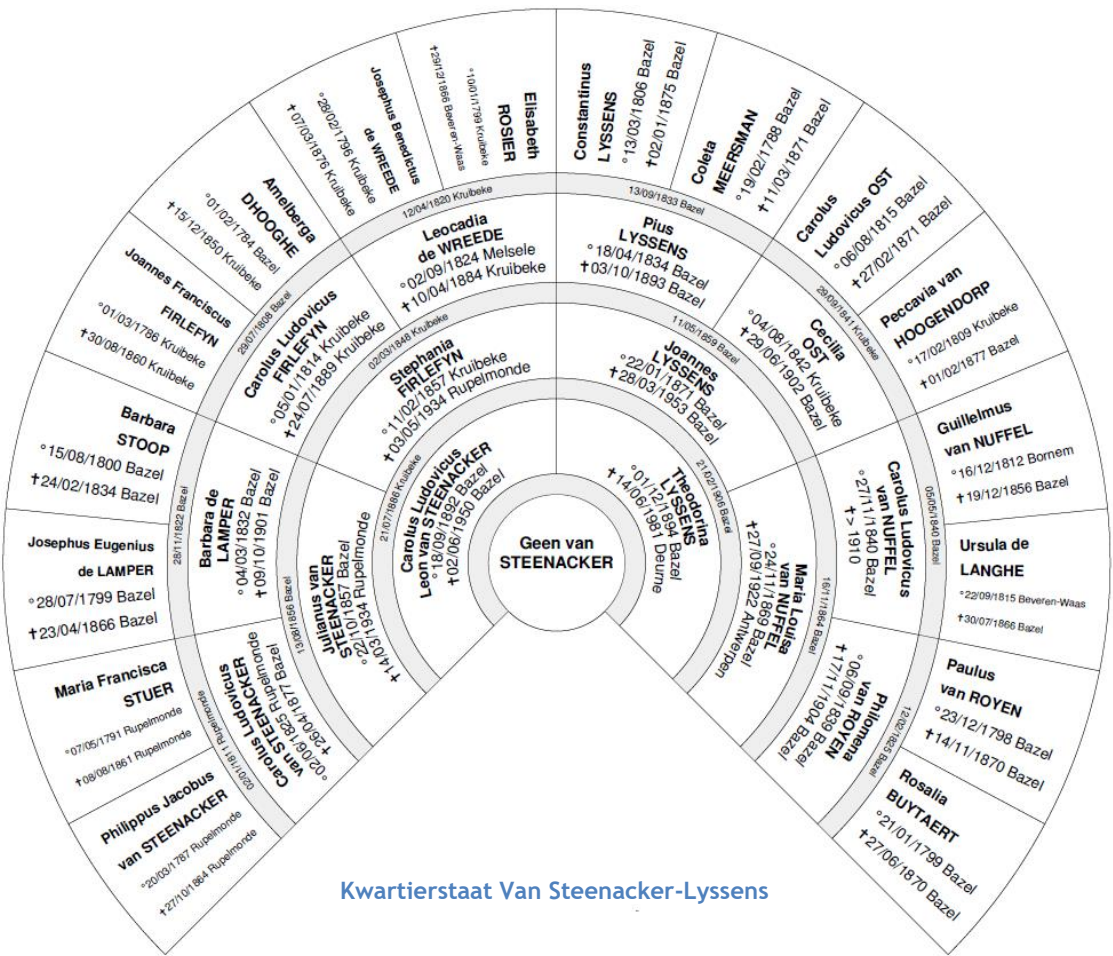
Geen van STEENACKER

Carolus Ludovicus Leon van STEENACKER
°18/09/1892 Bazel
✝02/06/1950 Bazel

21/07/1886 Kruibeke

Theodorina LYSSENS
°01/12/1894 Bazel
✝14/06/1981 Deurne

21/05/1900 Bazel

Julianus van STEENACKER
°22/10/1857 Bazel
✝14/03/1934 Rupelmonde

13/08/1856 Bazel

Stephania FIRLEFYN
°11/02/1857 Kruibeke
✝03/05/1934 Rupelmonde

02/03/1848 Kruibeke

Joannes LYSSENS
°22/01/1871 Bazel
✝28/03/1953 Bazel

11/05/1859 Bazel

Maria Louisa van NUFFEL
°24/11/1869 Bazel
✝27/09/1922 Antwerpen

16/11/1864 Bazel

Carolus Ludovicus van STEENACKER
°02/06/1825 Rupelmonde
✝26/04/1877 Bazel

02/01/1811 Rupelmonde

Barbara de LAMPER
°04/03/1832 Bazel
✝09/10/1901 Bazel

28/11/1822 Bazel

Carolus Ludovicus FIRLEFYN
°05/01/1814 Kruibeke
✝24/07/1889 Kruibeke

29/07/1808 Bazel

Leocadia de WREEDE
°02/09/1824 Melsele
✝10/04/1884 Kruibeke

12/04/1820 Kruibeke

Pius LYSSENS
°18/04/1834 Bazel
✝03/10/1893 Bazel

13/09/1833 Bazel

Cecilia OST
°04/08/1842 Kruibeke
✝29/06/1902 Bazel

29/09/1841 Kruibeke

Carolus Ludovicus van NUFFEL
°27/11/1840 Bazel
✝> 1910

05/05/1840 Bazel

Philomena van ROYEN
°06/09/1839 Bazel
✝17/11/1904 Bazel

12/02/1825 Bazel

Philippus Jacobus van STEENACKER
°20/03/1787 Rupelmonde
✝27/10/1864 Rupelmonde

Maria Francisca STUER
°07/05/1791 Rupelmonde
✝08/08/1861 Rupelmonde

Josephus Eugenius de LAMPER
°28/07/1799 Bazel
✝23/04/1866 Bazel

Barbara STOOP
°15/08/1800 Bazel
✝24/02/1834 Bazel

Joannes Franciscus FIRLEFYN
°01/03/1786 Kruibeke
✝30/08/1860 Kruibeke

Amelberga DHOOGHE
°01/02/1784 Kruibeke
✝15/12/1850 Kruibeke

Josephus Benedictus de WREEDE
°28/02/1796 Kruibeke
✝07/03/1876 Kruibeke

Elisabeth ROSIER
°10/01/1799 Kruibeke
✝29/12/1866 Beveren-Waas

Constantinus LYSSENS
°13/03/1806 Bazel
✝02/01/1875 Bazel

Coleta MEERSMAN
°19/02/1788 Bazel
✝11/03/1871 Bazel

Carolus Ludovicus OST
°06/08/1815 Bazel
✝27/02/1871 Bazel

Peccavia van HOOGENDORP
°17/02/1809 Kruibeke
✝01/02/1877 Bazel

Guillelmus van NUFFEL
°16/12/1812 Bornem
✝19/12/1856 Bazel

Ursula de LANGHE
°22/09/1815 Beveren-Waas
✝30/07/1866 Bazel

Paulus van ROYEN
°23/12/1798 Bazel
✝14/11/1870 Bazel

Rosalia BUYTAERT
°21/01/1799 Bazel
✝27/06/1870 Bazel

Kwartierstaat Van Steenacker-Lyssens